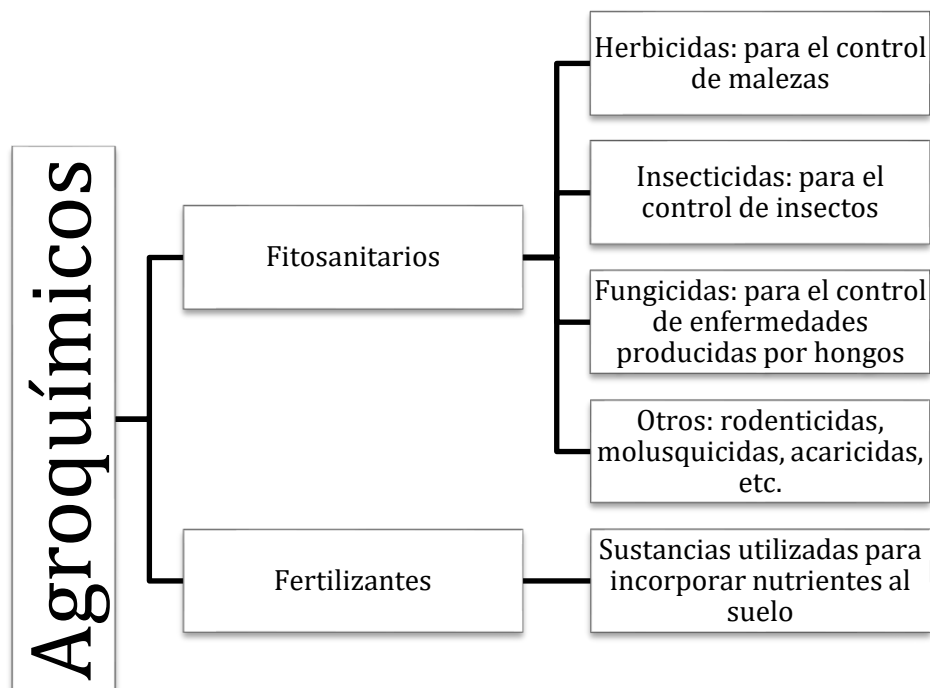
Agroquímicos

Fitosanitarios

Herbicidas: para el control de malezas

Insecticidas: para el control de insectos

Fungicidas: para el control de enfermedades producidas por hongos

Otros: rodenticidas, molusquicidas, acaricidas, etc.

Fertilizantes

Sustancias utilizadas para incorporar nutrientes al suelo